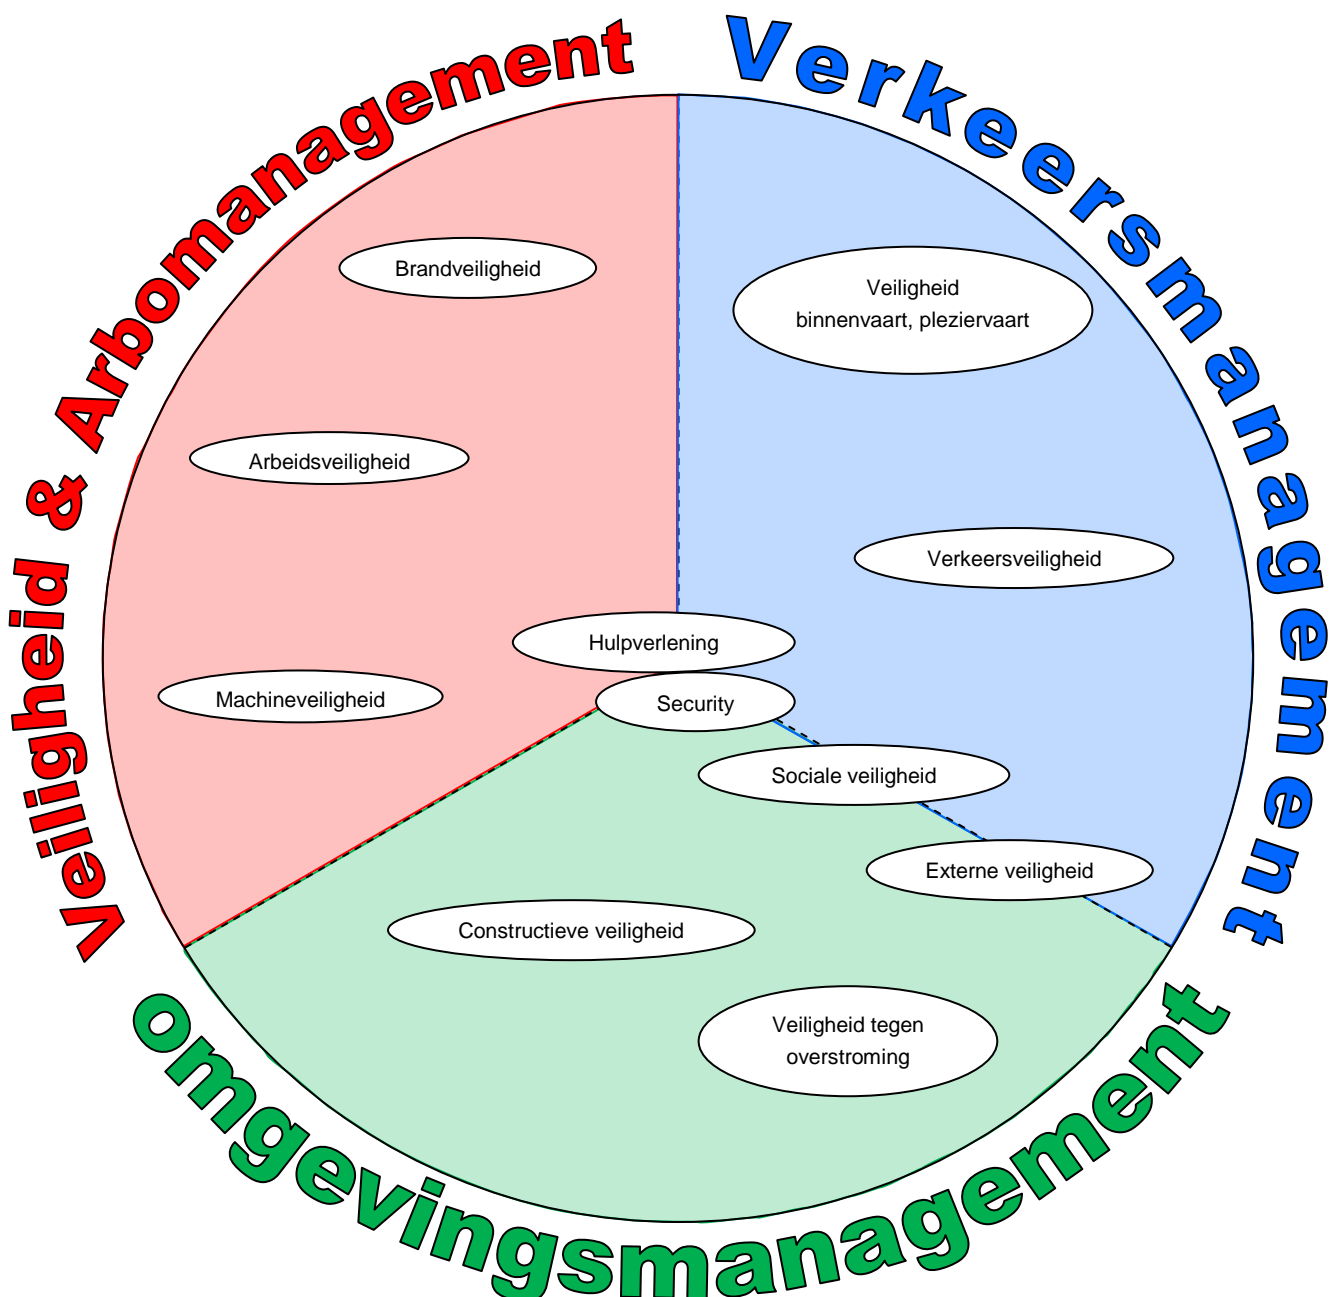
Veiligheid & Arbomanagement

Verkeersmanagement

Brandveiligheid

Veiligheid binnenvaart, pleziervaart

Arbeidsveiligheid

Verkeersveiligheid

Hulpverlening

Machineveiligheid

Security

Sociale veiligheid

Externe veiligheid

Constructieve veiligheid

Veiligheid tegen overstroming

Omgevingsmanagement